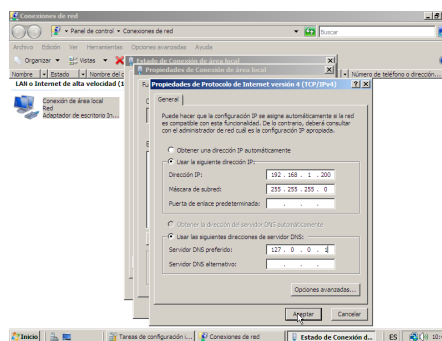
Conexiones de red

« Panel de control » Conexiones de red

Buscar

Archivo Edición Ver Herramientas Opciones avanzadas Ayuda

Organizar Vistas

Nombre Estado Nombre del

Número de teléfono o dirección...

LAN o Internet de alta velocidad (1

Conexión de área local
Red
Adaptador de escritorio In...

Estado de Conexión de área local

Propiedades de Conexión de área local

Propiedades de Protocolo de Internet versión 4 (TCP/IPv4)

General

Puede hacer que la configuración IP se asigne automáticamente si la red es compatible con esta funcionalidad. De lo contrario, deberá consultar con el administrador de red cuál es la configuración IP apropiada.

Obtener una dirección IP automáticamente

Usar la siguiente dirección IP:

Dirección IP: 192 . 168 . 1 . 200

Máscara de subred: 255 . 255 . 255 . 0

Puerta de enlace predeterminada: . . .

Obtener la dirección del servidor DNS automáticamente

Usar las siguientes direcciones de servidor DNS:

Servidor DNS preferido: 127 . 0 . 0 . 1

Servidor DNS alternativo: . . .

Opciones avanzadas...

Aceptar Cancelar

Inicio

Tareas de configuración i...

Conexiones de red

Estado de Conexión d...

ES

10: